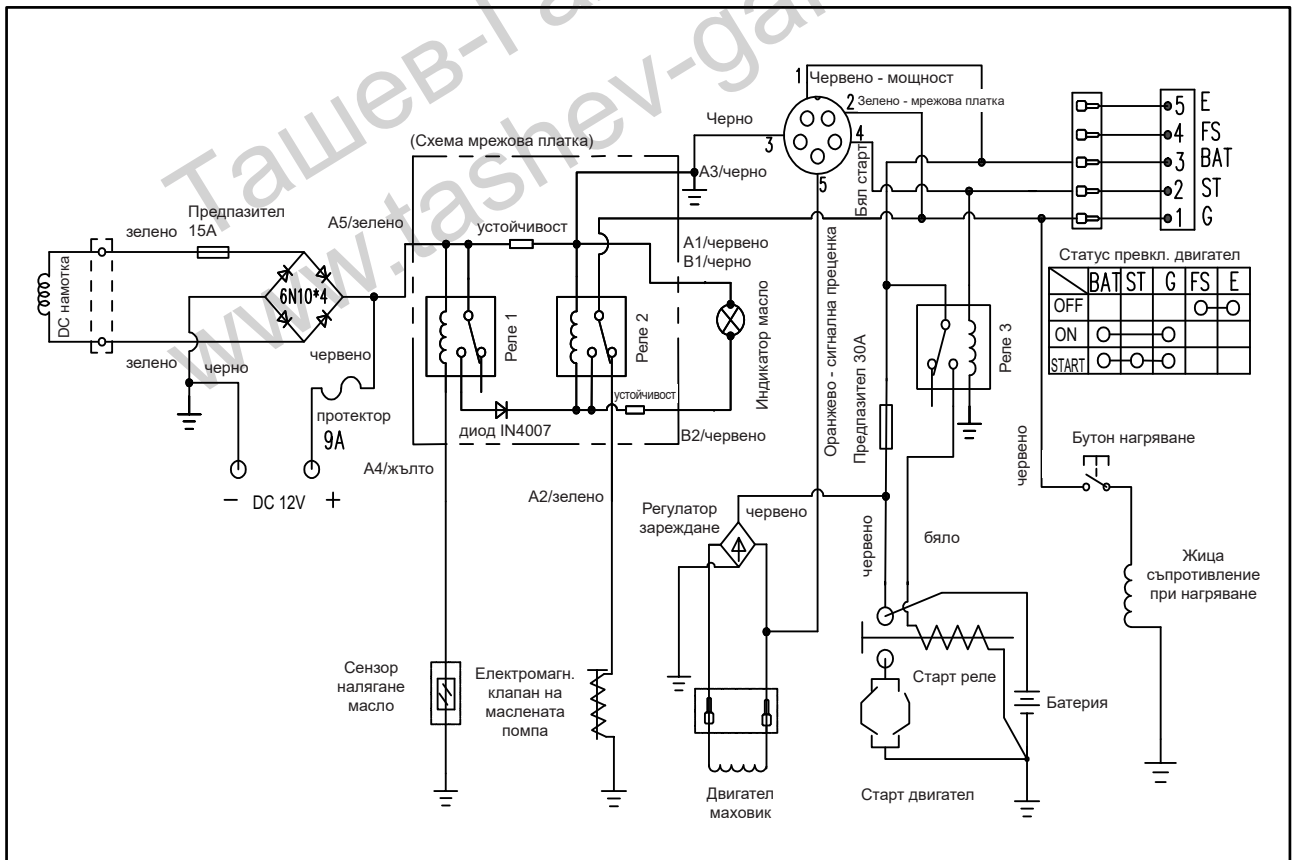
Ташев-Га
www.tashev-ga

1 Червено - мощност
2 Зелено - мрежова платка
Черно
3
4
5
Бял старт
(Схема мрежова платка)
A3/черно
5 E
4 FS
3 BAT
2 ST
1 G

зелено
Предпазител 15A
A5/зелено
устойчивост
A1/червено
B1/черно
DC намотка
6N10*4
Реле 1
Реле 2
Индикатор масло
зелено
черно
червено
протектор 9A
устойчивост
диод IN4007
B2/червено
A4/жълто
− DC 12V +
A2/зелено
Оранжево - сигнална преценка
Предпазител 30A
Реле 3

Статус превкл. двигател

| | BAT | ST | G | FS | E |
|---|---|---|---|---|---|
| OFF | | | | O | O |
| ON | O | | O | | |
| START | O | O | O | | |

червено
Бутон нагряване
Регулатор зареждане
червено
червено
бяло
Жица съпротивление при нагряване
Сензор налягане масло
Електромагн. клапан на маслената помпа
Старт реле
Батерия
Двигател маховик
Старт двигател